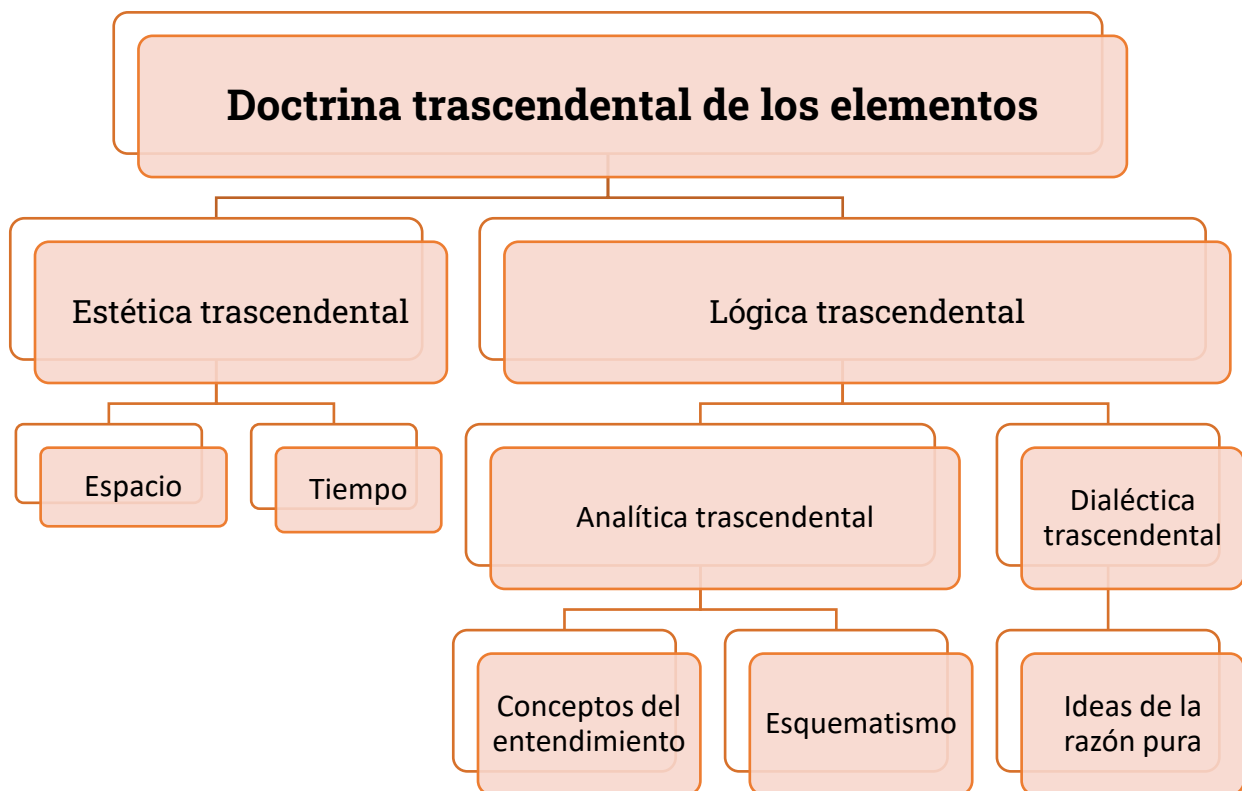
Doctrina trascendental de los elementos

Estética trascendental

Lógica trascendental

Espacio

Tiempo

Analítica trascendental

Dialéctica trascendental

Conceptos del entendimiento

Esquematismo

Ideas de la razón pura